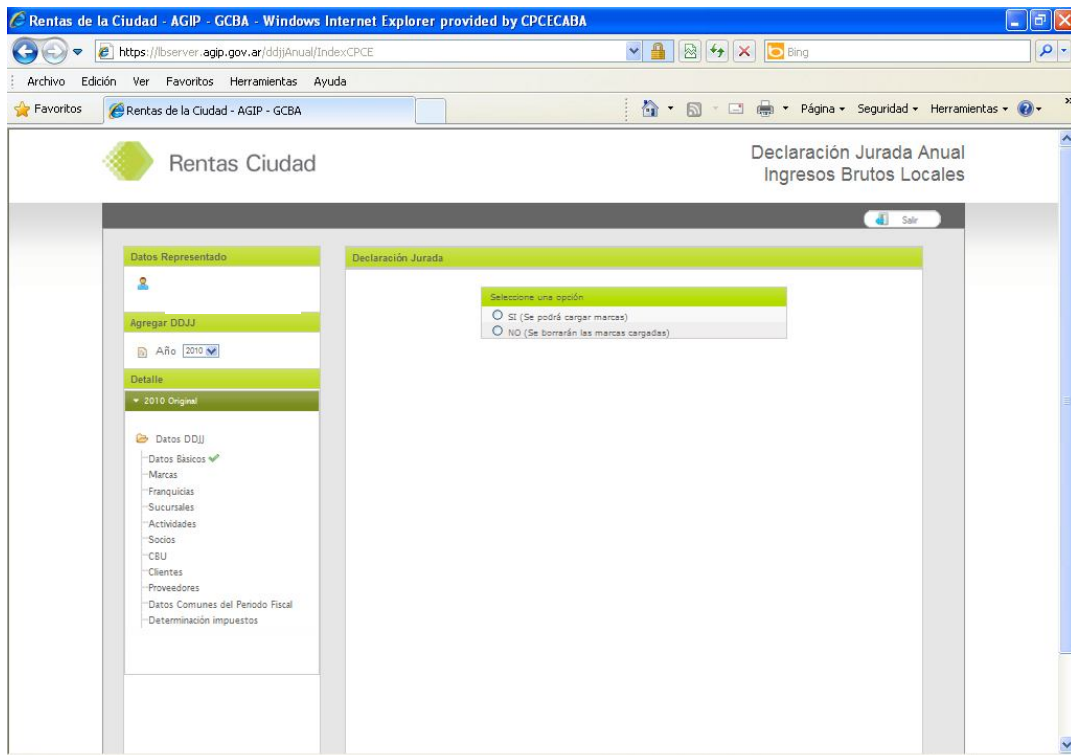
Rentas de la Ciudad - AGIP - GCBA - Windows Internet Explorer provided by CPCECABA

https://lbserver.agip.gov.ar/ddjjAnual/IndexCPCE

Bing

Archivo Edición Ver Favoritos Herramientas Ayuda

Favoritos

Rentas de la Ciudad - AGIP - GCBA

Página Seguridad Herramientas

Rentas Ciudad

Declaración Jurada Anual
Ingresos Brutos Locales

Salir

Datos Representado

Agregar DDJJ

Año 2010

Detalle

2010 Original

Datos DDJJ
Datos Básicos
Marcas
Franquicias
Sucursales
Actividades
Socios
CBU
Clientes
Proveedores
Datos Comunes del Periodo Fiscal
Determinación impuestos

Declaración Jurada

Seleccione una opción

SI (Se podrá cargar marcas)

NO (Se borrarán las marcas cargadas)